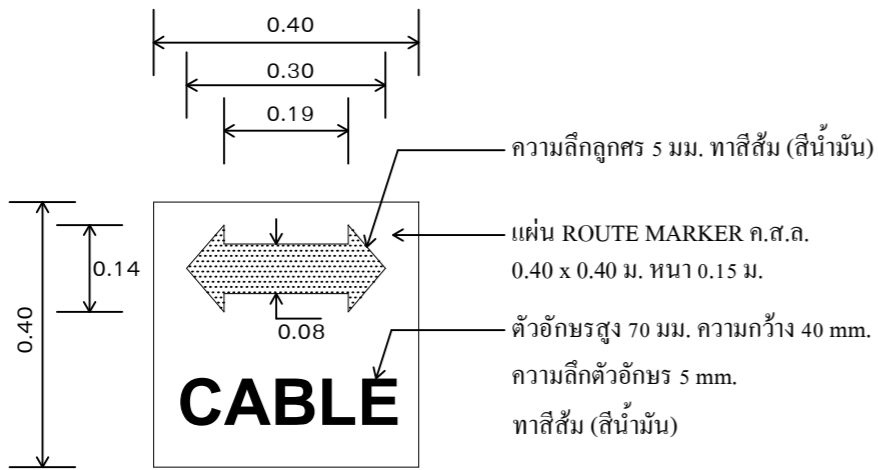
0.40
0.30
0.19
ความลึกลูกศร 5 มม. ทาสีส้ม (สีน้ำมัน)
0.14
แผ่น ROUTE MARKER ค.ส.ล. 0.40 x 0.40 ม. หนา 0.15 ม.
0.40
0.08
ตัวอักษรสูง 70 มม. ความกว้าง 40 mm.
ความลึกตัวอักษร 5 mm.
ทาสีส้ม (สีน้ำมัน)
CABLE